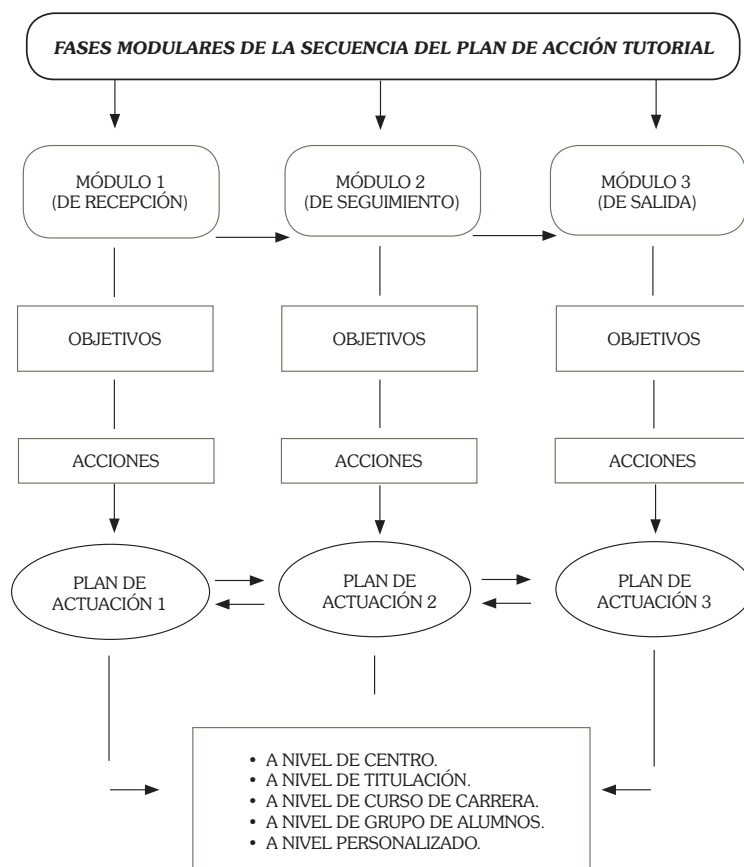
FASES MODULARES DE LA SECUENCIA DEL PLAN DE ACCIÓN TUTORIAL

MÓDULO 1
(DE RECEPCIÓN)

MÓDULO 2
(DE SEGUIMIENTO)

MÓDULO 3
(DE SALIDA)

OBJETIVOS

OBJETIVOS

OBJETIVOS

ACCIONES

ACCIONES

ACCIONES

PLAN DE ACTUACIÓN 1

PLAN DE ACTUACIÓN 2

PLAN DE ACTUACIÓN 3

• A NIVEL DE CENTRO.
• A NIVEL DE TITULACIÓN.
• A NIVEL DE CURSO DE CARRERA.
• A NIVEL DE GRUPO DE ALUMNOS.
• A NIVEL PERSONALIZADO.